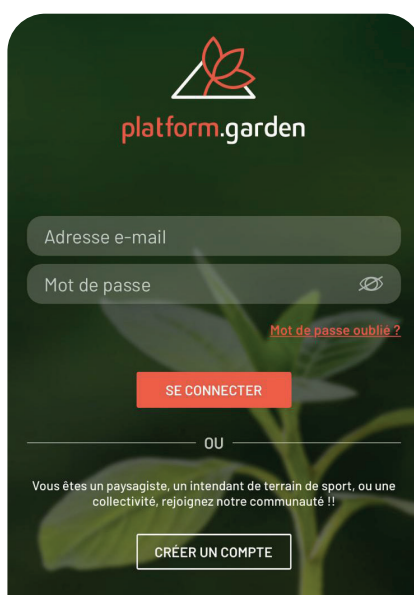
platform.garden

Adresse e-mail

Mot de passe

Mot de passe oublié ?

SE CONNECTER

OU

Vous êtes un paysagiste, un intendant de terrain de sport, ou une collectivité, rejoignez notre communauté !!

CRÉER UN COMPTE